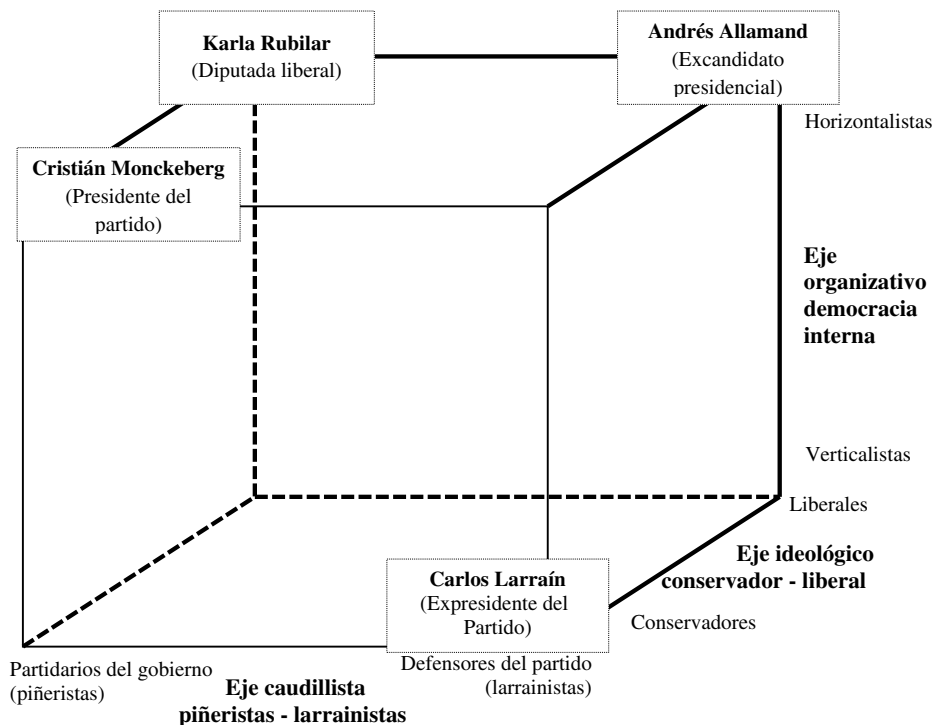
Karla Rubilar
(Diputada liberal)

Andrés Allamand
(Excandidato presidencial)

Horizontalistas

Cristián Monckeberg
(Presidente del partido)

Eje organizativo democracia interna

Verticalistas

Liberales

Eje ideológico conservador - liberal

Carlos Larraín
(Expresidente del Partido)

Conservadores

Partidarios del gobierno
(piñeristas)

Defensores del partido
(larrainistas)

Eje caudillista
piñeristas - larrainistas